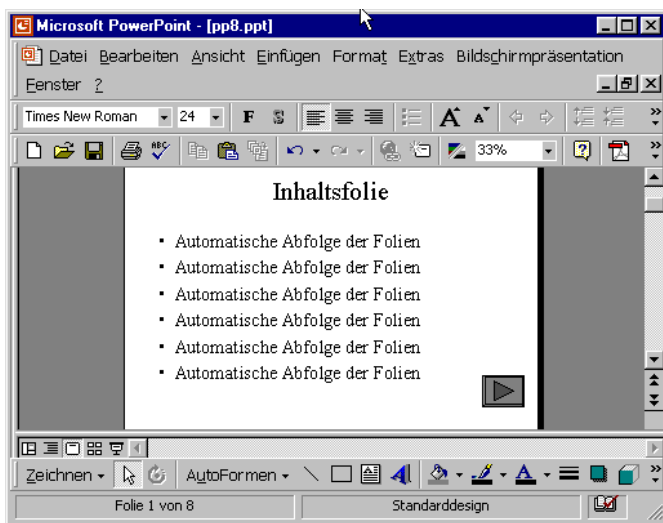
Microsoft PowerPoint - [pp8.ppt]

Datei Bearbeiten Ansicht Einfügen Format Extras Bildschirmpräsentation

Fenster ?

Times New Roman 24 F S

33%

Inhaltsfolie

- Automatische Abfolge der Folien
- Automatische Abfolge der Folien
- Automatische Abfolge der Folien
- Automatische Abfolge der Folien
- Automatische Abfolge der Folien
- Automatische Abfolge der Folien

Zeichnen AutoFormen

Folie 1 von 8 Standarddesign